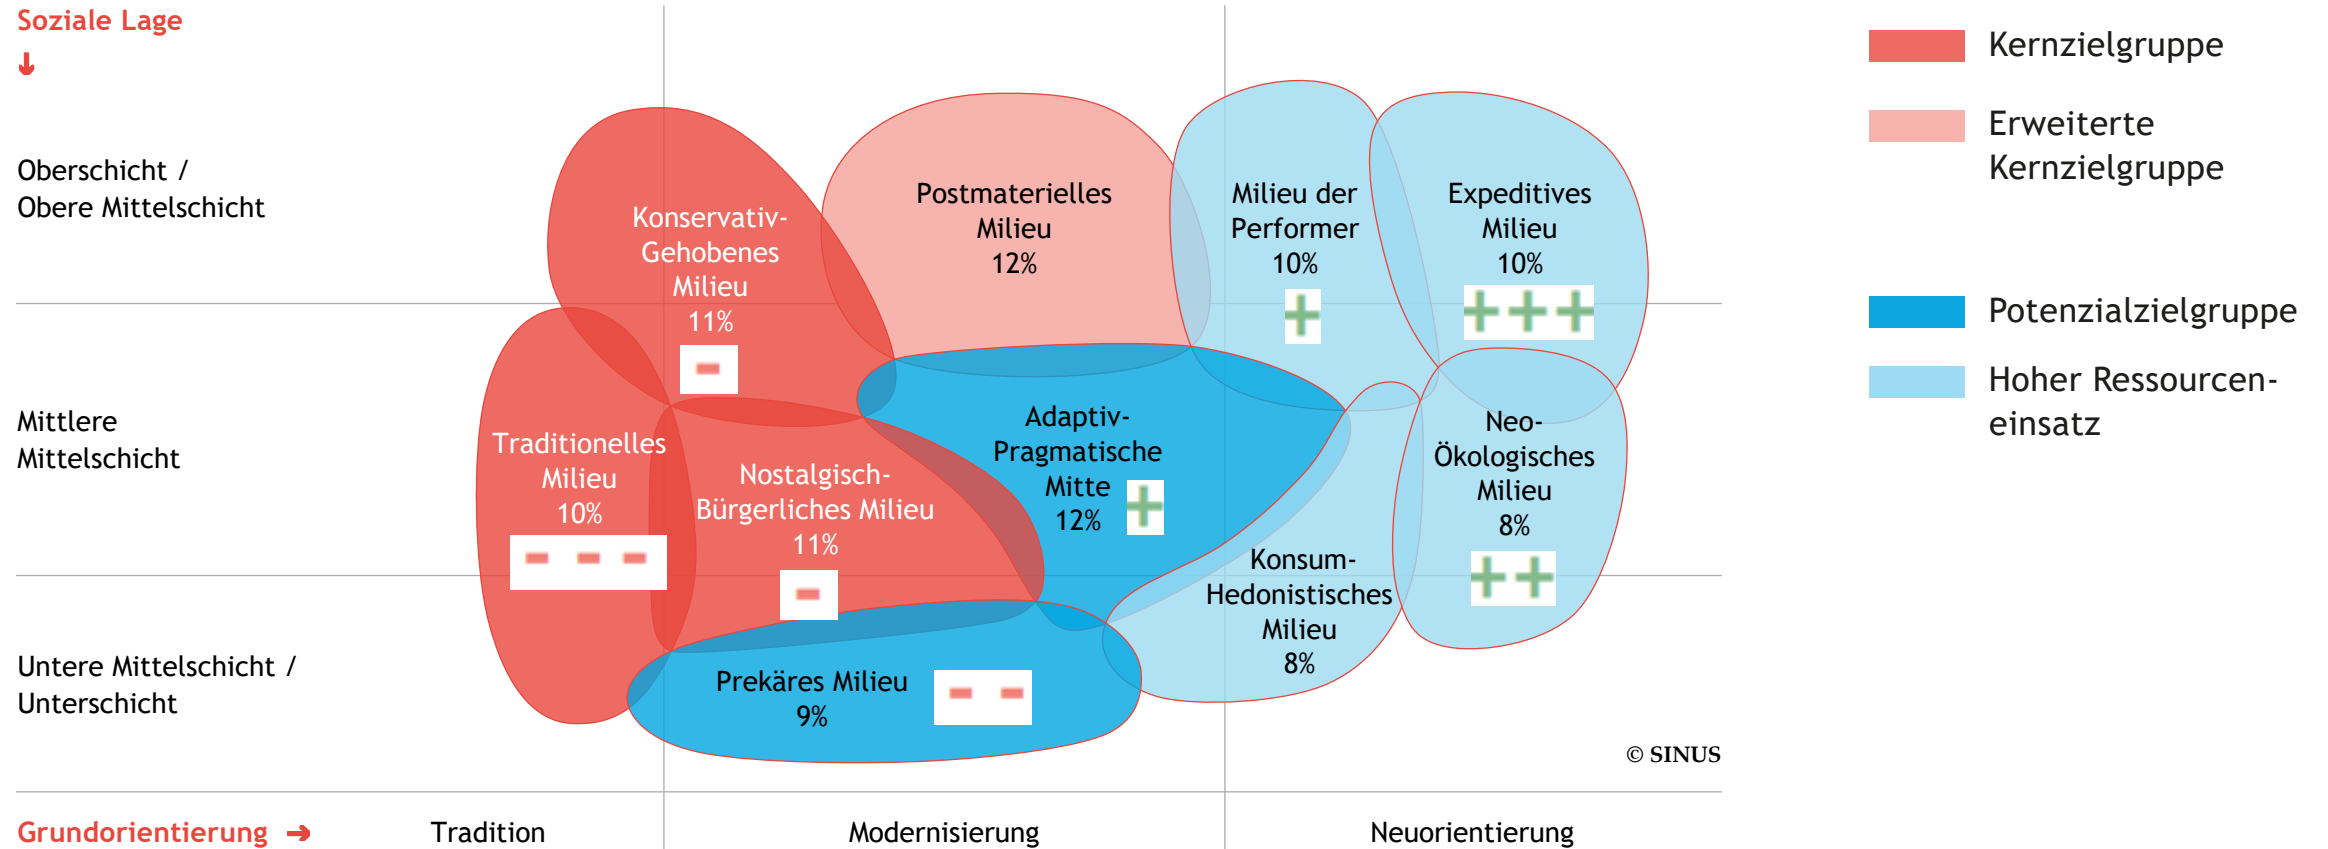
Soziale Lage
↓

Oberschicht / Obere Mittelschicht

Mittlere Mittelschicht

Untere Mittelschicht / Unterschicht

Konservativ-Gehobenes Milieu 11%
−

Postmaterielles Milieu 12%

Milieu der Performer 10%
+

Expeditives Milieu 10%
+++

Traditionelles Milieu 10%
− − −

Nostalgisch-Bürgerliches Milieu 11%
−

Adaptiv-Pragmatische Mitte 12%
+

Konsum-Hedonistisches Milieu 8%

Neo-Ökologisches Milieu 8%
++

Prekäres Milieu 9%
− −

© SINUS

Grundorientierung → Tradition Modernisierung Neuorientierung

Kernzielgruppe

Erweiterte Kernzielgruppe

Potenzialzielgruppe

Hoher Ressourceneinsatz